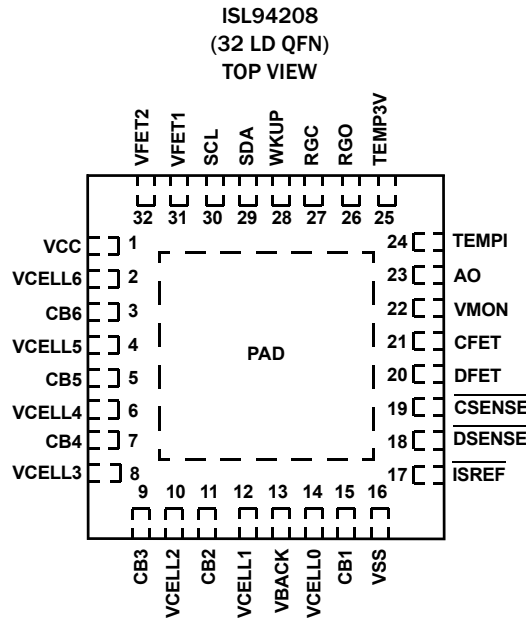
ISL94208
(32 LD QFN)
TOP VIEW

VFET2 VFET1 SCL SDA WKUP RGC RGO TEMP3V

32 31 30 29 28 27 26 25

VCC 1
VCELL6 2
CB6 3
VCELL5 4
CB5 5
VCELL4 6
CB4 7
VCELL3 8

PAD

24 TEMPI
23 AO
22 VMON
21 CFET
20 DFET
19 $\overline{CSENSE}$
18 $\overline{DSENSE}$
17 $\overline{ISREF}$

9 10 11 12 13 14 15 16

CB3 VCELL2 CB2 VCELL1 VBACK VCELL0 CB1 VSS